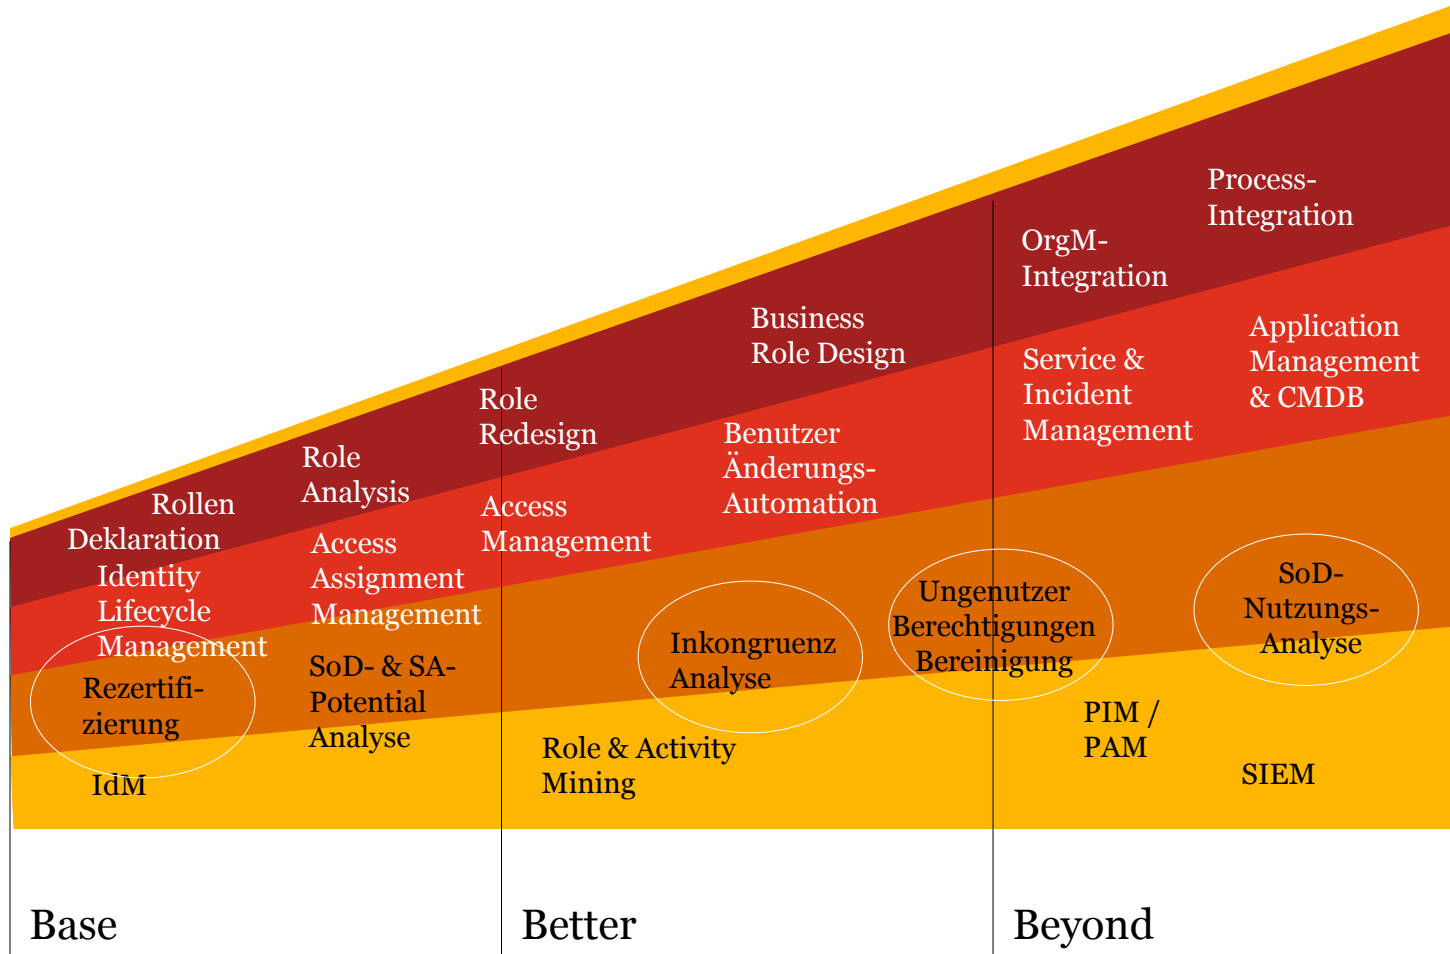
Process-Integration

OrgM-Integration

Business Role Design

Role Redesign

Role Analysis

Rollen Deklaration

Application Management & CMDB

Service & Incident Management

Benutzer Änderungs-Automation

Access Management

Access Assignment Management

Identity Lifecycle Management

SoD-Nutzungs-Analyse

Ungenutzer Berechtigungen Bereinigung

Inkongruenz Analyse

SoD- & SA-Potential Analyse

Rezertifizierung

PIM / PAM

SIEM

Role & Activity Mining

IdM

Base

Better

Beyond